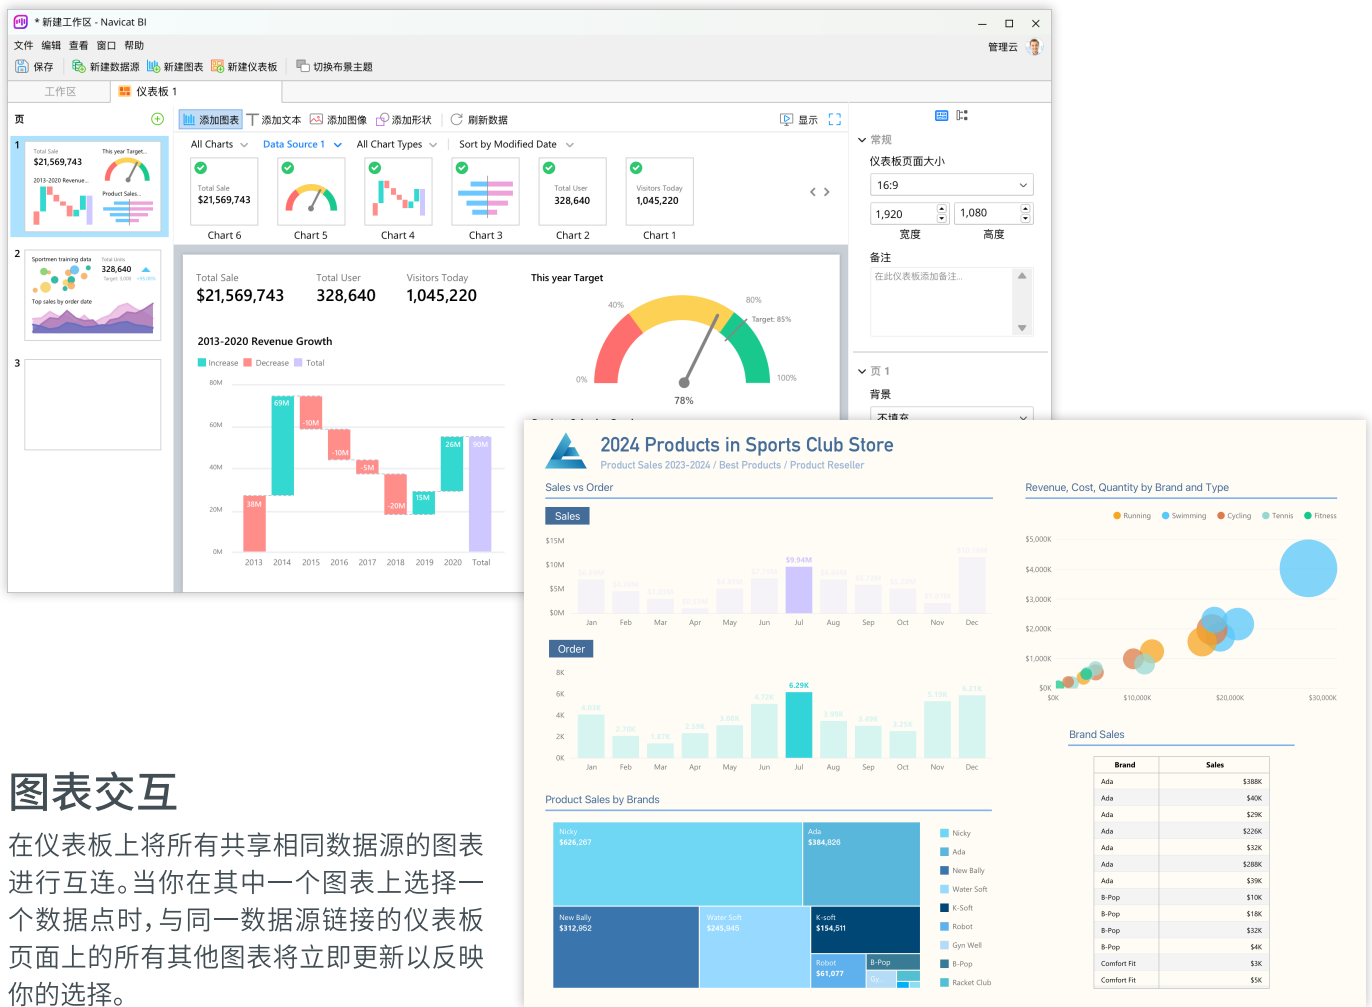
* 新建工作区 - Navicat BI

文件 编辑 查看 窗口 帮助

管理云

保存 新建数据源 新建图表 新建仪表板 切换布景主题

工作区 仪表板 1

页

添加图表 添加文本 添加图像 添加形状 刷新数据 显示

All Charts Data Source 1 All Chart Types Sort by Modified Date

Total Sale $21,569,743 Chart 6
Chart 5
Chart 4
Chart 3
Total User 328,640 Chart 2
Visitors Today 1,045,220 Chart 1

常规
仪表板页面大小
16:9
1,920 1,080
宽度 高度
备注
在此仪表板添加备注...

页 1
背景
不填充

Total Sale
$21,569,743
Total User
328,640
Visitors Today
1,045,220

This year Target
40% 80% Target: 85% 0% 100% 78%

2013-2020 Revenue Growth
Increase Decrease Total
80M 60M 40M 20M 0M
38M 69M -10M -10M -5M -20M 15M 26M 30M
2013 2014 2015 2016 2017 2018 2019 2020 Total

2024 Products in Sports Club Store
Product Sales 2023-2024 / Best Products / Product Reseller

Sales vs Order
Sales
$15M $10M $5M $0M
$9.94M
Jan Feb Mar Apr May Jun Jul Aug Sep Oct Nov Dec

Order
8K 6K 4K 2K 0K
6.29K
Jan Feb Mar Apr May Jun Jul Aug Sep Oct Nov Dec

Revenue, Cost, Quantity by Brand and Type
Running Swimming Cycling Tennis Fitness
$5,000K $4,000K $3,000K $2,000K $1,000K $0K
$0K $10,000K $20,000K $30,000K

Product Sales by Brands
Nicky $626,267
Ada $384,826
New Bally $312,952
Water Soft $245,945
K-soft $154,511
Robot $61,077
B-Pop

Nicky
Ada
New Bally
Water Soft
K-Soft
Robot
Gyn Well
B-Pop
Racket Club

Brand Sales

| Brand | Sales |
|---|---|
| Ada | $388K |
| Ada | $40K |
| Ada | $29K |
| Ada | $226K |
| Ada | $32K |
| Ada | $288K |
| Ada | $39K |
| B-Pop | $10K |
| B-Pop | $18K |
| B-Pop | $32K |
| B-Pop | $4K |
| Comfort Fit | $3K |
| Comfort Fit | $5K |

图表交互

在仪表板上将所有共享相同数据源的图表进行互连。当你在其中一个图表上选择一个数据点时，与同一数据源链接的仪表板页面上的所有其他图表将立即更新以反映你的选择。